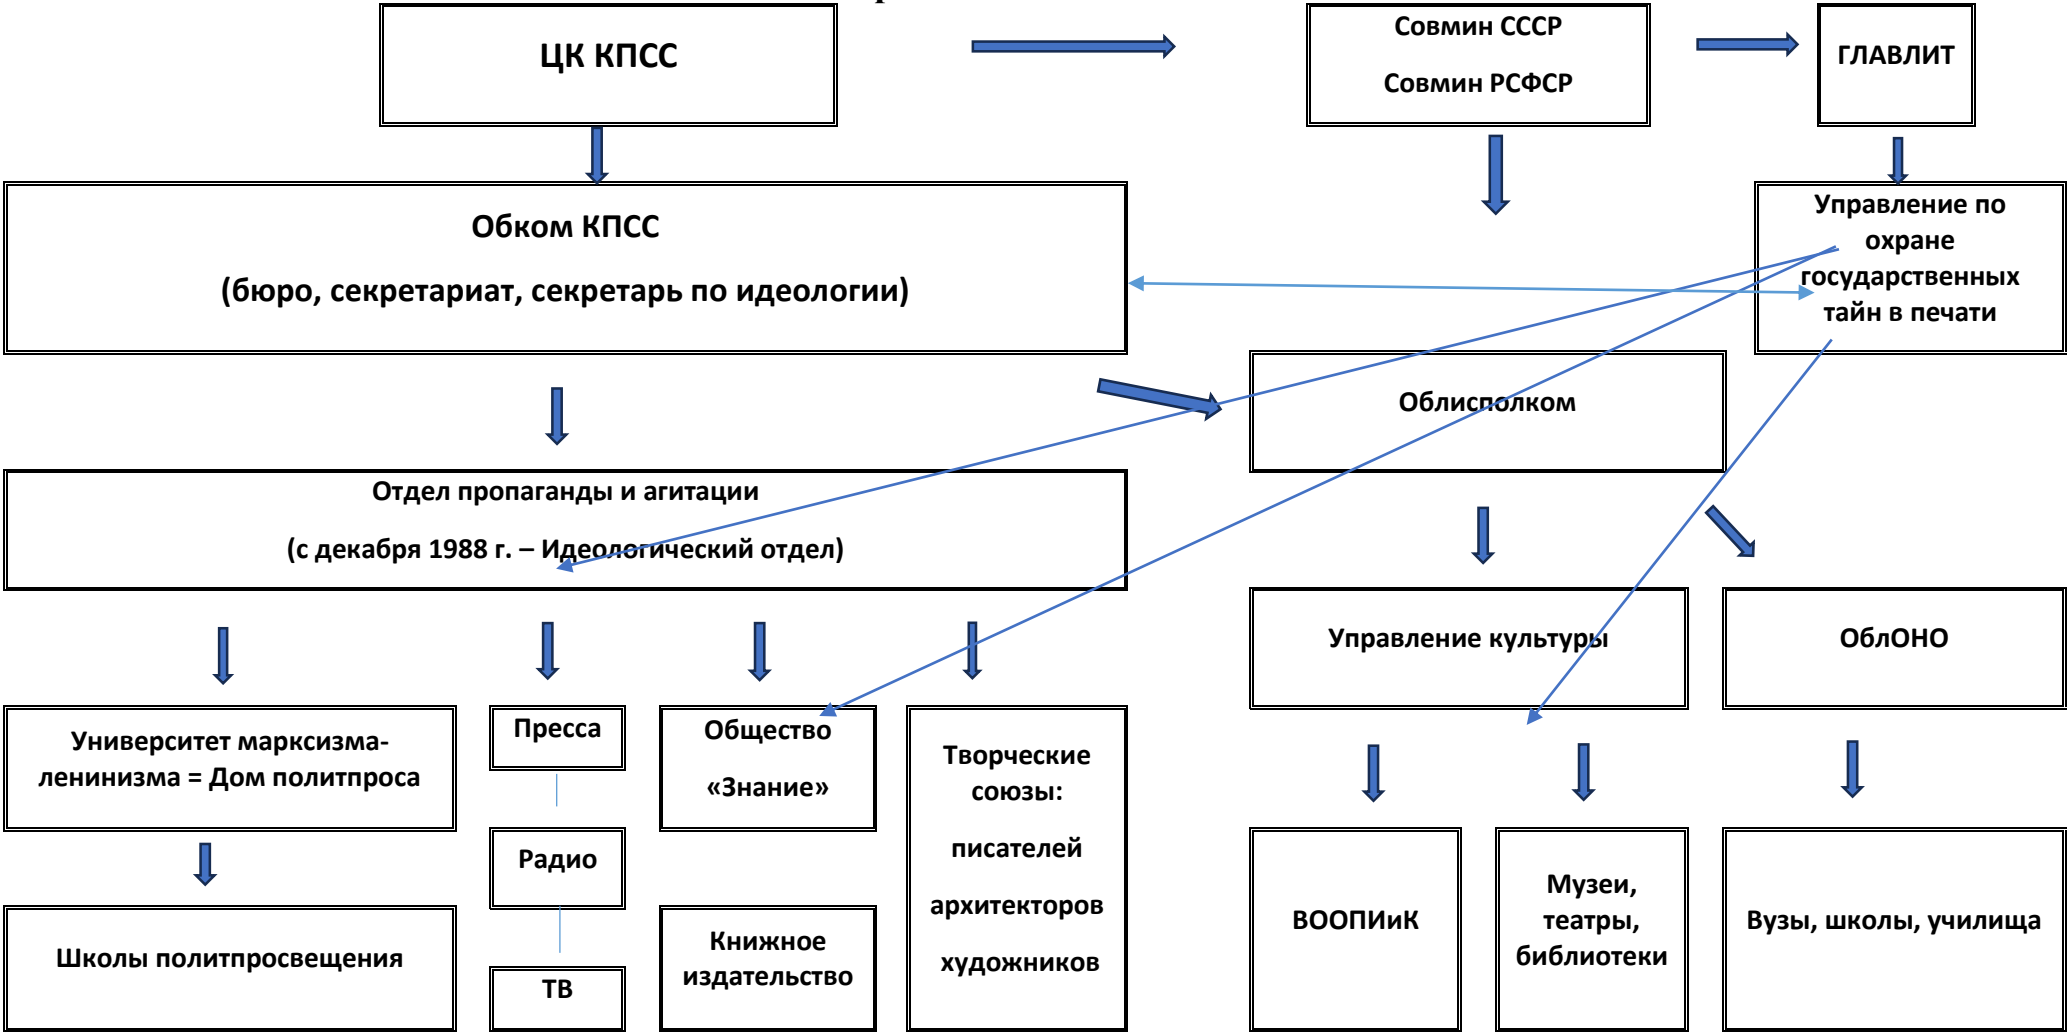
ЦК КПСС

Совмин СССР

Совмин РСФСР

ГЛАВЛИТ

Обком КПСС

(бюро, секретариат, секретарь по идеологии)

Управление по охране государственных тайн в печати

Облисполком

Отдел пропаганды и агитации

(с декабря 1988 г. – Идеологический отдел)

Управление культуры

ОблОНО

Университет марксизма-ленинизма = Дом политпроса

Пресса

Радио

ТВ

Общество «Знание»

Творческие союзы: писателей архитекторов художников

Школы политпросвещения

Книжное издательство

ВООПИиК

Музеи, театры, библиотеки

Вузы, школы, училища